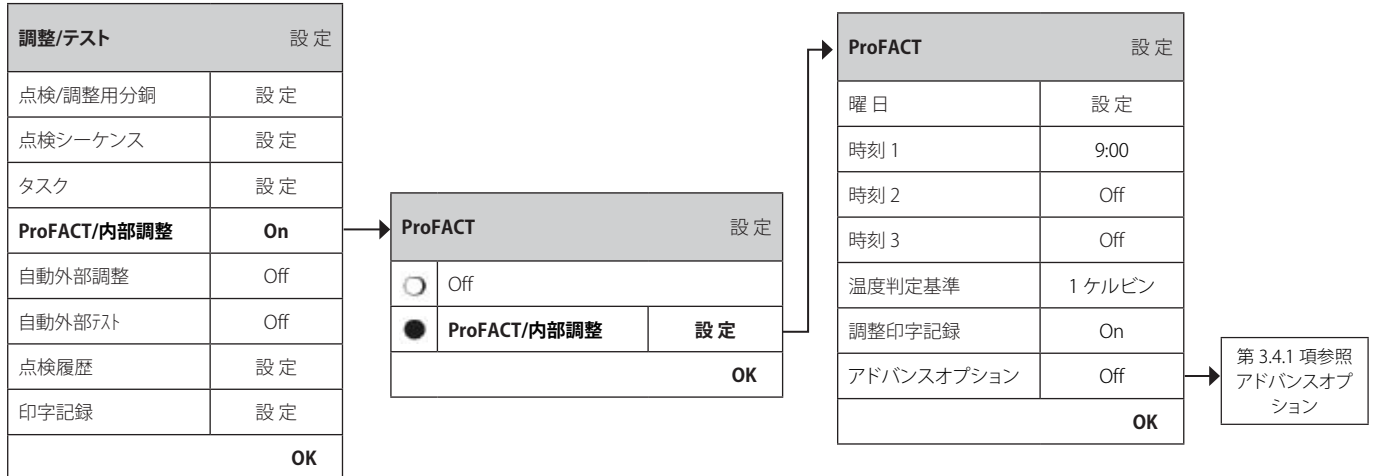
| 調整/テスト | 設 定 |
|---|---|
| 点検/調整用分銅 | 設 定 |
| 点検シーケンス | 設 定 |
| タスク | 設 定 |
| ProFACT/内部調整 | On |
| 自動外部調整 | Off |
| 自動外部ﾃｽﾄ | Off |
| 点検履歴 | 設 定 |
| 印字記録 | 設 定 |
| | OK |

| ProFACT | | 設 定 |
|---|---|---|
| ○ | Off | |
| ● | ProFACT/内部調整 | 設 定 |
| | | OK |

| ProFACT | 設 定 |
|---|---|
| 曜 日 | 設 定 |
| 時刻 1 | 9:00 |
| 時刻 2 | Off |
| 時刻 3 | Off |
| 温度判定基準 | 1 ケルビン |
| 調整印字記録 | On |
| アドバンスオプション | Off |
| | OK |

第 3.4.1 項参照 アドバンスオプション